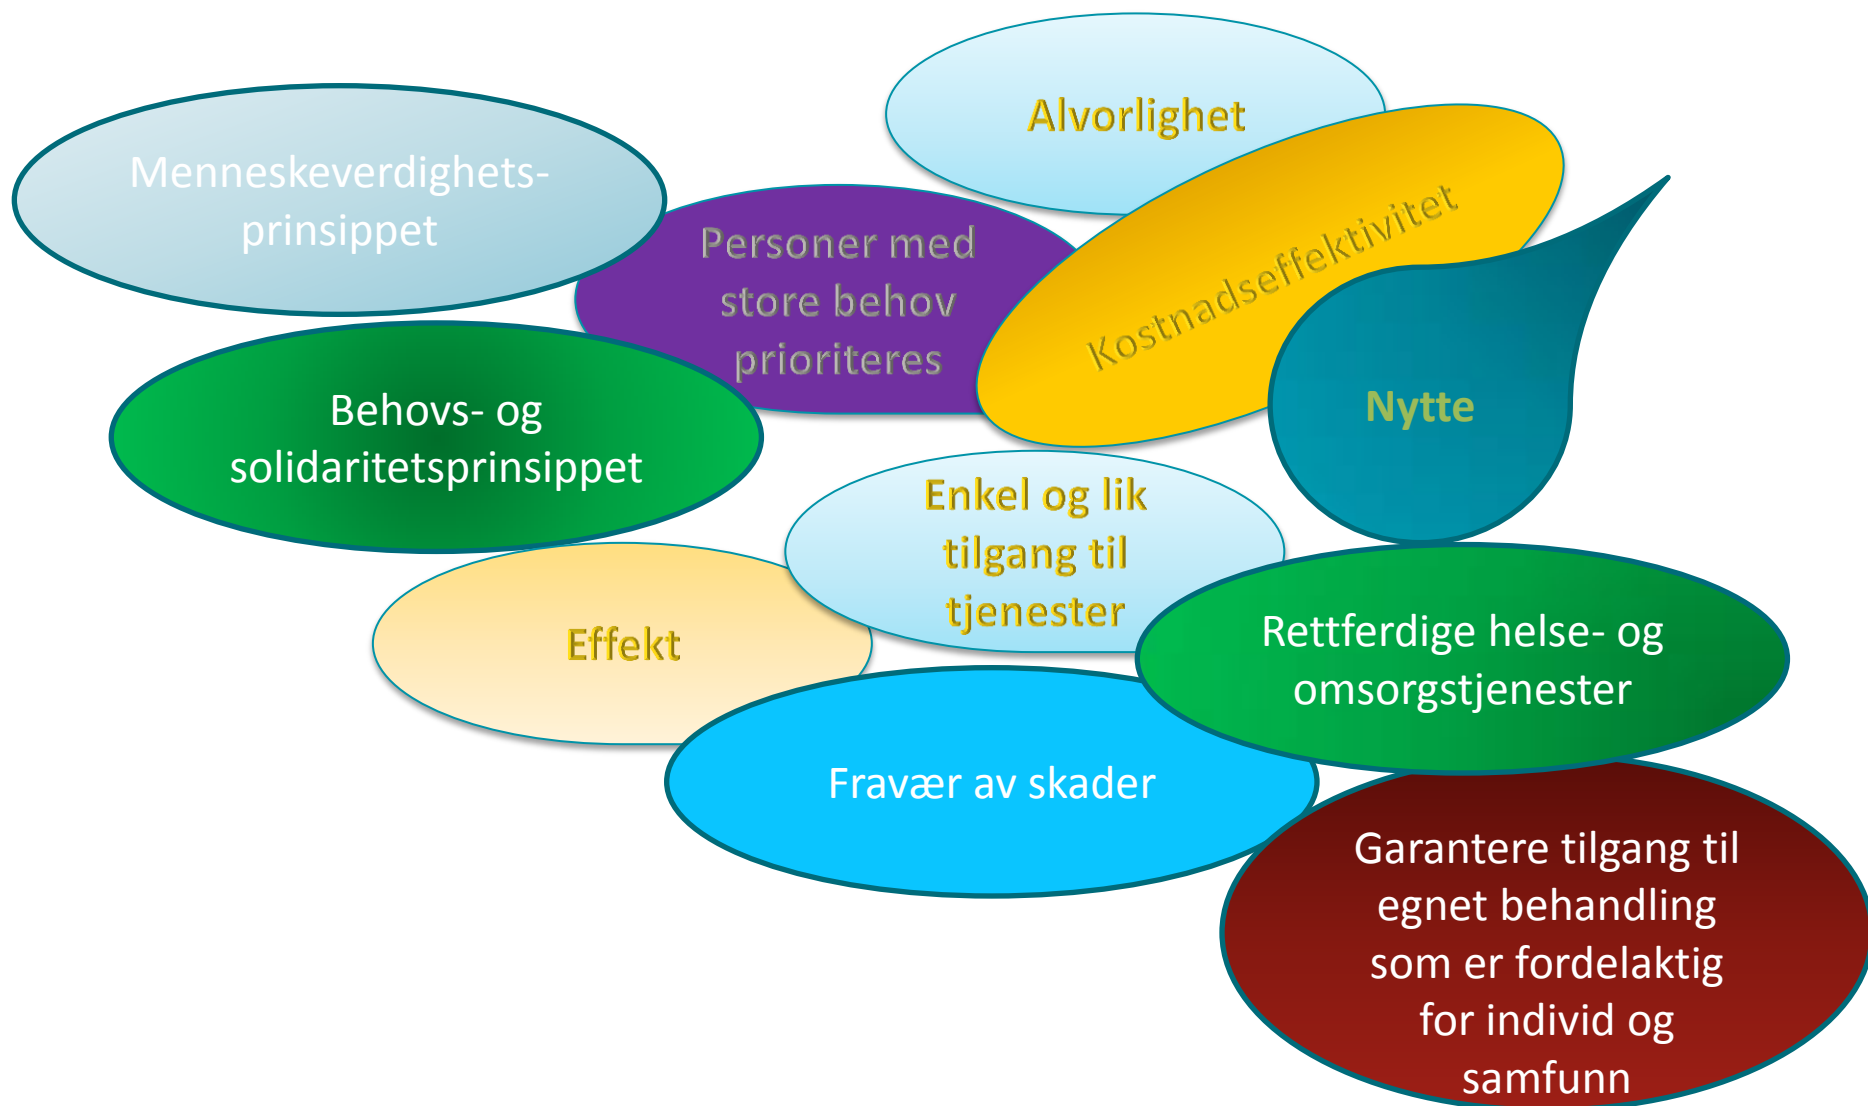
Alvorlighet

Menneskeverdighetsprinsippet

Personer med store behov prioriteres

Kostnadseffektivitet

Nytte

Behovs- og solidaritetsprinsippet

Enkel og lik tilgang til tjenester

Effekt

Rettferdige helse- og omsorgstjenester

Fravær av skader

Garantere tilgang til egnet behandling som er fordelaktig for individ og samfunn